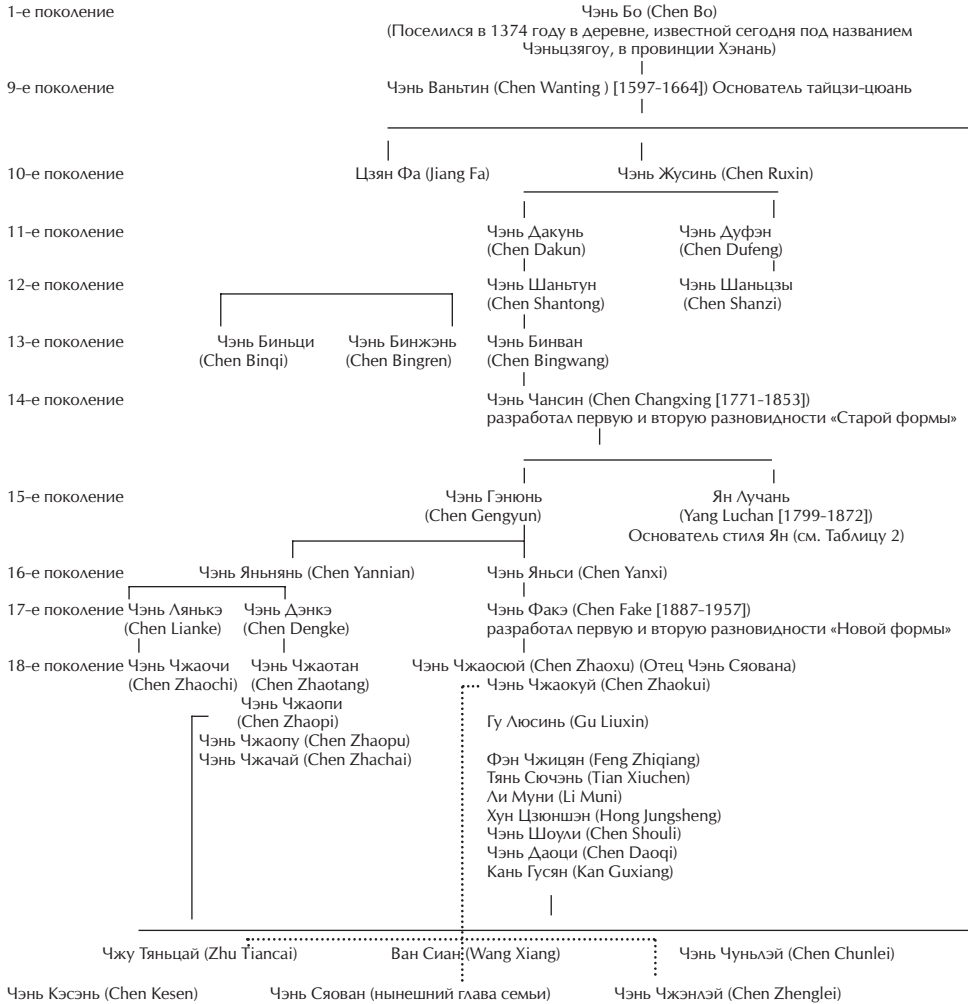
1-е поколение
Чэнь Бо (Chen Bo)
(Поселился в 1374 году в деревне, известной сегодня под названием Чэньцзягоу, в провинции Хэнань)

9-е поколение
Чэнь Ваньтин (Chen Wanting ) [1597-1664]) Основатель тайцзи-цюань

10-е поколение
Цзян Фа (Jiang Fa)
Чэнь Жусинь (Chen Ruxin)

11-е поколение
Чэнь Дакунь (Chen Dakun)
Чэнь Дуфэн (Chen Dufeng)

12-е поколение
Чэнь Шаньтун (Chen Shantong)
Чэнь Шаньцзы (Chen Shanzi)

13-е поколение
Чэнь Биньци (Chen Binqi)
Чэнь Бинжэнь (Chen Bingren)
Чэнь Бинван (Chen Bingwang)

14-е поколение
Чэнь Чансин (Chen Changxing [1771-1853]) разработал первую и вторую разновидности «Старой формы»

15-е поколение
Чэнь Гэнюнь (Chen Gengyun)
Ян Лучань (Yang Luchan [1799-1872]) Основатель стиля Ян (см. Таблицу 2)

16-е поколение
Чэнь Яньнянь (Chen Yannian)
Чэнь Яньси (Chen Yanxi)

17-е поколение
Чэнь Ляньkэ (Chen Lianke)
Чэнь Дэнкэ (Chen Dengke)
Чэнь Факэ (Chen Fake [1887-1957]) разработал первую и вторую разновидности «Новой формы»

18-е поколение
Чэнь Чжаочи (Chen Zhaochi)
Чэнь Чжаотан (Chen Zhaotang)
Чэнь Чжаопи (Chen Zhaopi)
Чэнь Чжаопу (Chen Zhaopu)
Чэнь Чжачай (Chen Zhachai)
Чэнь Чжаосюй (Chen Zhaoxu) (Отец Чэнь Сяована)
Чэнь Чжаокуй (Chen Zhaokui)
Гу Люсинь (Gu Liuxin)
Фэн Чжицян (Feng Zhiqiang)
Тянь Сючэнь (Tian Xiuchen)
Ли Муни (Li Muni)
Хун Цзюншэн (Hong Jungsheng)
Чэнь Шоули (Chen Shouli)
Чэнь Даоци (Chen Daoqi)
Кань Гусян (Kan Guxiang)

Чжу Тяньцай (Zhu Tiancai)
Ван Сиан (Wang Xiang)
Чэнь Чуньлэй (Chen Chunlei)
Чэнь Кэсэнь (Chen Kesen)
Чэнь Сяован (нынешний глава семьи)
Чэнь Чжэнлэй (Chen Zhenglei)